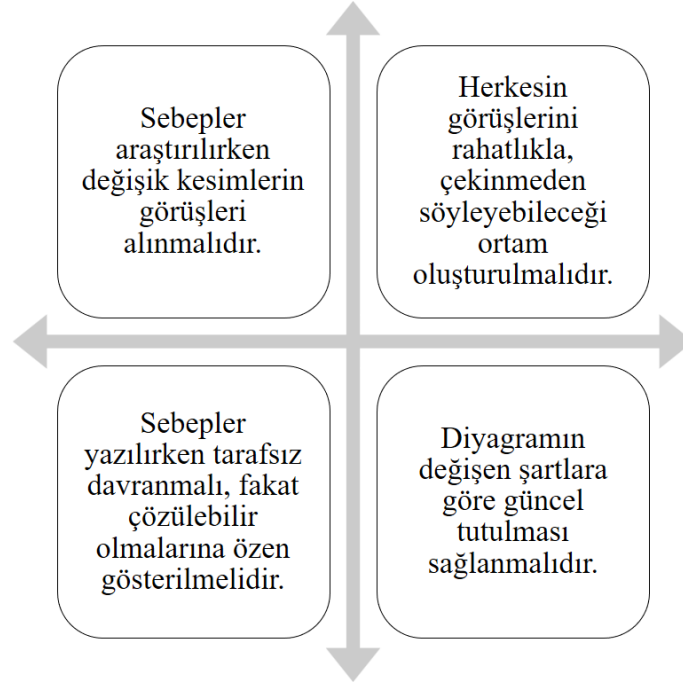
Sebepler araştırılırken değişik kesimlerin görüşleri alınmalıdır.

Herkesin görüşlerini rahatlıkla, çekinmeden söyleyebileceği ortam oluşturulmalıdır.

Sebepler yazılırken tarafsız davranmalı, fakat çözülebilir olmalarına özen gösterilmelidir.

Diyagramın değişen şartlara göre güncel tutulması sağlanmalıdır.